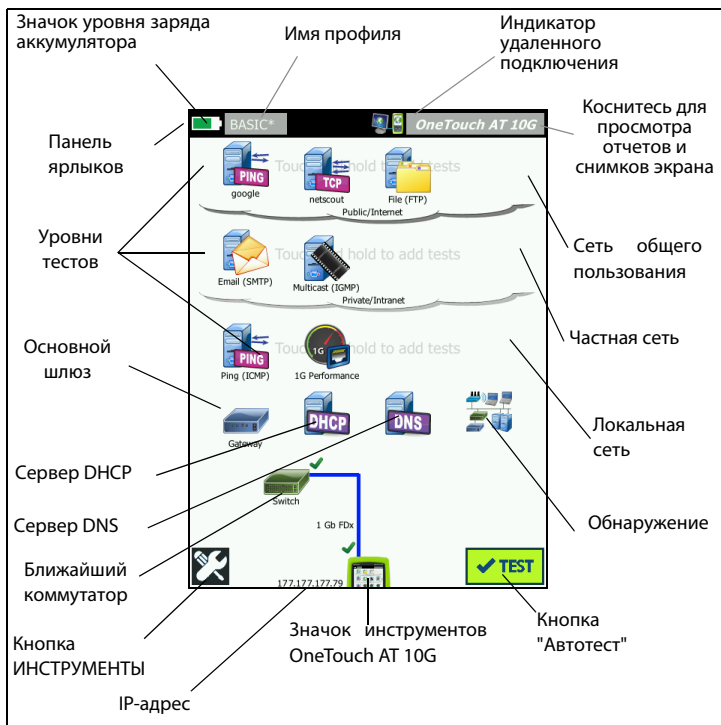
Значок уровня заряда аккумулятора

Имя профиля

Индикатор удаленного подключения

BASIC*

OneTouch AT 10G

Коснитесь для просмотра отчетов и снимков экрана

Панель ярлыков

PING
google

TCP
netscout

File (FTP)

Touch and hold to add tests

Public/Internet

Уровни тестов

Email (SMTP)

Multicast (IGMP)

Touch and hold to add tests

Private/Intranet

Сеть общего пользования

Частная сеть

Основной шлюз

PING
Ping (ICMP)

1G
1G Performance

Touch and hold to add tests

Gateway

DHCP

DNS

Локальная сеть

Сервер DHCP

Сервер DNS

Switch

1 Gb FDx

Обнаружение

Ближайший коммутатор

177.177.177.79

TEST

Кнопка ИНСТРУМЕНТЫ

Значок инструментов OneTouch AT 10G

Кнопка "Автотест"

IP-адрес